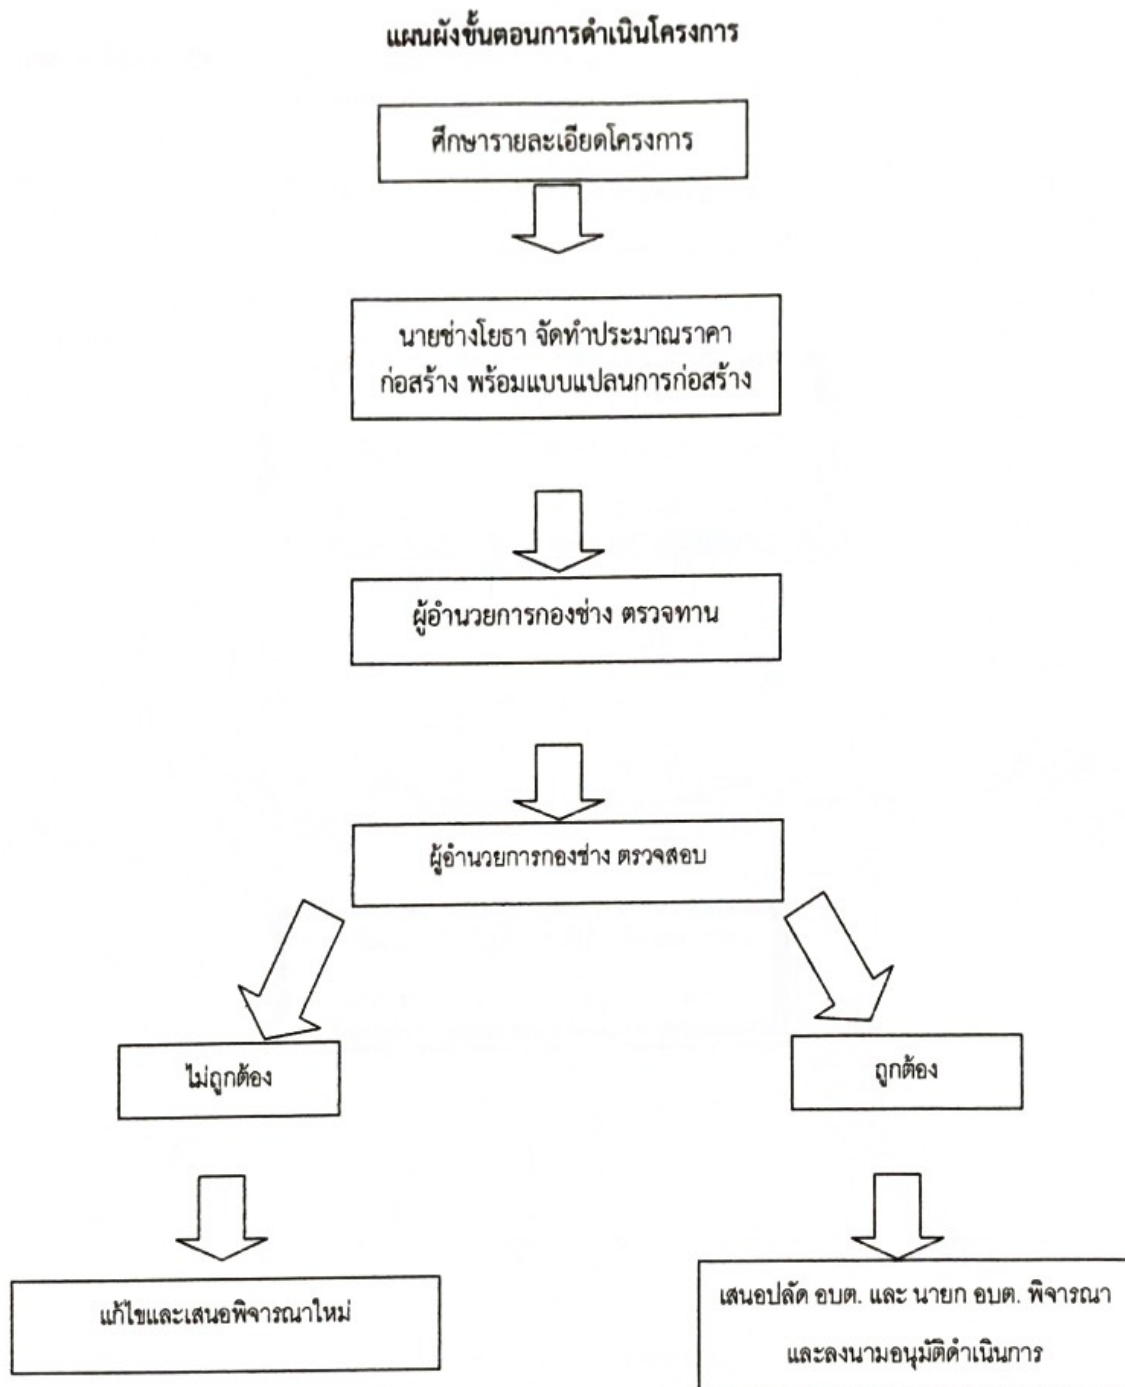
แผนผังขั้นตอนการดำเนินโครงการ

ศึกษารายละเอียดโครงการ

นายช่างโยธา จัดทำประมาณราคาก่อสร้าง พร้อมแบบแปลนการก่อสร้าง

ผู้อำนวยการกองช่าง ตรวจทาน

ผู้อำนวยการกองช่าง ตรวจสอบ

ไม่ถูกต้อง

ถูกต้อง

แก้ไขและเสนอพิจารณาใหม่

เสนอปลัด อบต. และ นายก อบต. พิจารณา และลงนามอนุมัติดำเนินการ